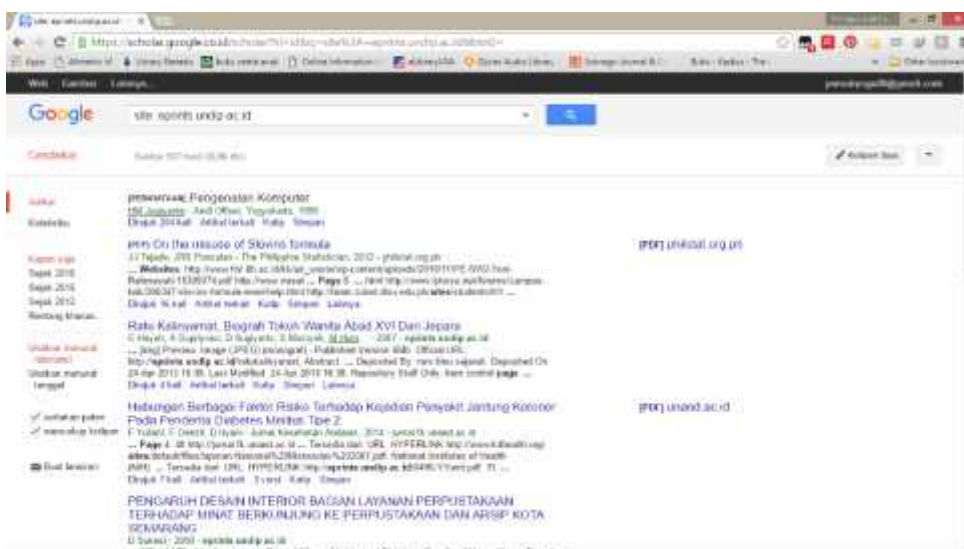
site: eprints.undip.ac.id

https://scholar.google.co.id/scholar?hl=id&q=site%3A+eprints.undip.ac.id&btnG=

Web Gambar Lainnya

Google

site: eprints.undip.ac.id

Cendekia

Artikel

Kutipan saya

Sejak 2016

Sejak 2015

Sejak 2012

Rentang khusus...

Urutkan menurut relevansi

Urutkan menurut tanggal

sertakan paten

sertakan kutipan

Buat lansiran

[BUKU] Pengenalan Komputer

Dikutip 204 kali Artikel terkait Kutip Simpan

[PDF] On the misuse of Slovin's formula

JJ Tejada, JRB Punzalan - The Philippine Statistician, 2012 - philstat.org.ph

... Websites. ... Page 8. ...

Dikutip 16 kali Artikel terkait Kutip Simpan Lainnya

[PDF] philstat.org.ph

Ratu Kalinyamat, Biografi Tokoh Wanita Abad XVI Dari Jepara

... 2007 - eprints.undip.ac.id

... eprints.undip.ac.id ... page ...

Dikutip 4 kali Artikel terkait Kutip Simpan Lainnya

Hubungan Berbagai Faktor Risiko Terhadap Kejadian Penyakit Jantung Koroner Pada Penderita Diabetes Melitus Tipe 2

... Page 4. ... eprints.undip.ac.id ...

Dikutip 7 kali Artikel terkait Kutip Simpan

[PDF] unand.ac.id

PENGARUH DESAIN INTERIOR BAGIAN LAYANAN PERPUSTAKAAN TERHADAP MINAT BERKUNJUNG KE PERPUSTAKAAN DAN ARSIP KOTA SEMARANG

D Susanti - 2010 - eprints.undip.ac.id